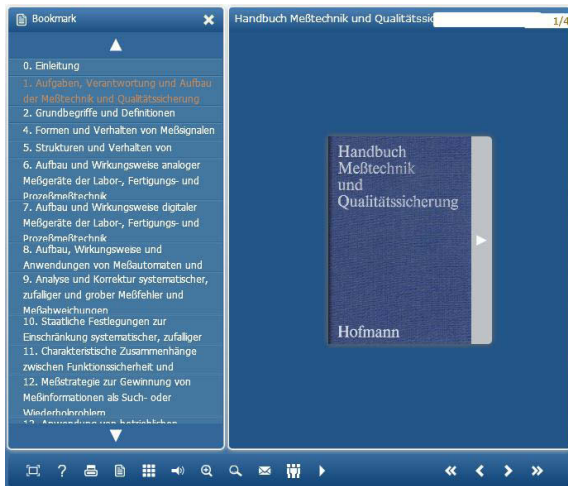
Bookmark

0. Einleitung

1. Aufgaben, Verantwortung und Aufbau der Meßtechnik und Qualitätssicherung

2. Grundbegriffe und Definitionen

4. Formen und Verhalten von Meßsignalen

5. Strukturen und Verhalten von

6. Aufbau und Wirkungsweise analoger Meßgeräte der Labor-, Fertigungs- und Prozeßmeßtechnik

7. Aufbau und Wirkungsweise digitaler Meßgeräte der Labor-, Fertigungs- und Prozeßmeßtechnik

8. Aufbau, Wirkungsweise und Anwendungen von Meßautomaten und

9. Analyse und Korrektur systematischer, zufälliger und grober Meßfehler und Meßabweichungen

10. Staatliche Festlegungen zur Einschränkung systematischer, zufälliger

11. Charakteristische Zusammenhänge zwischen Funktionssicherheit und

12. Meßstrategie zur Gewinnung von Meßinformationen als Such- oder Wiederholproblem

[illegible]

Handbuch Meßtechnik und Qualitätssi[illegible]

1/4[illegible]

Handbuch Meßtechnik und Qualitätssicherung

Hofmann